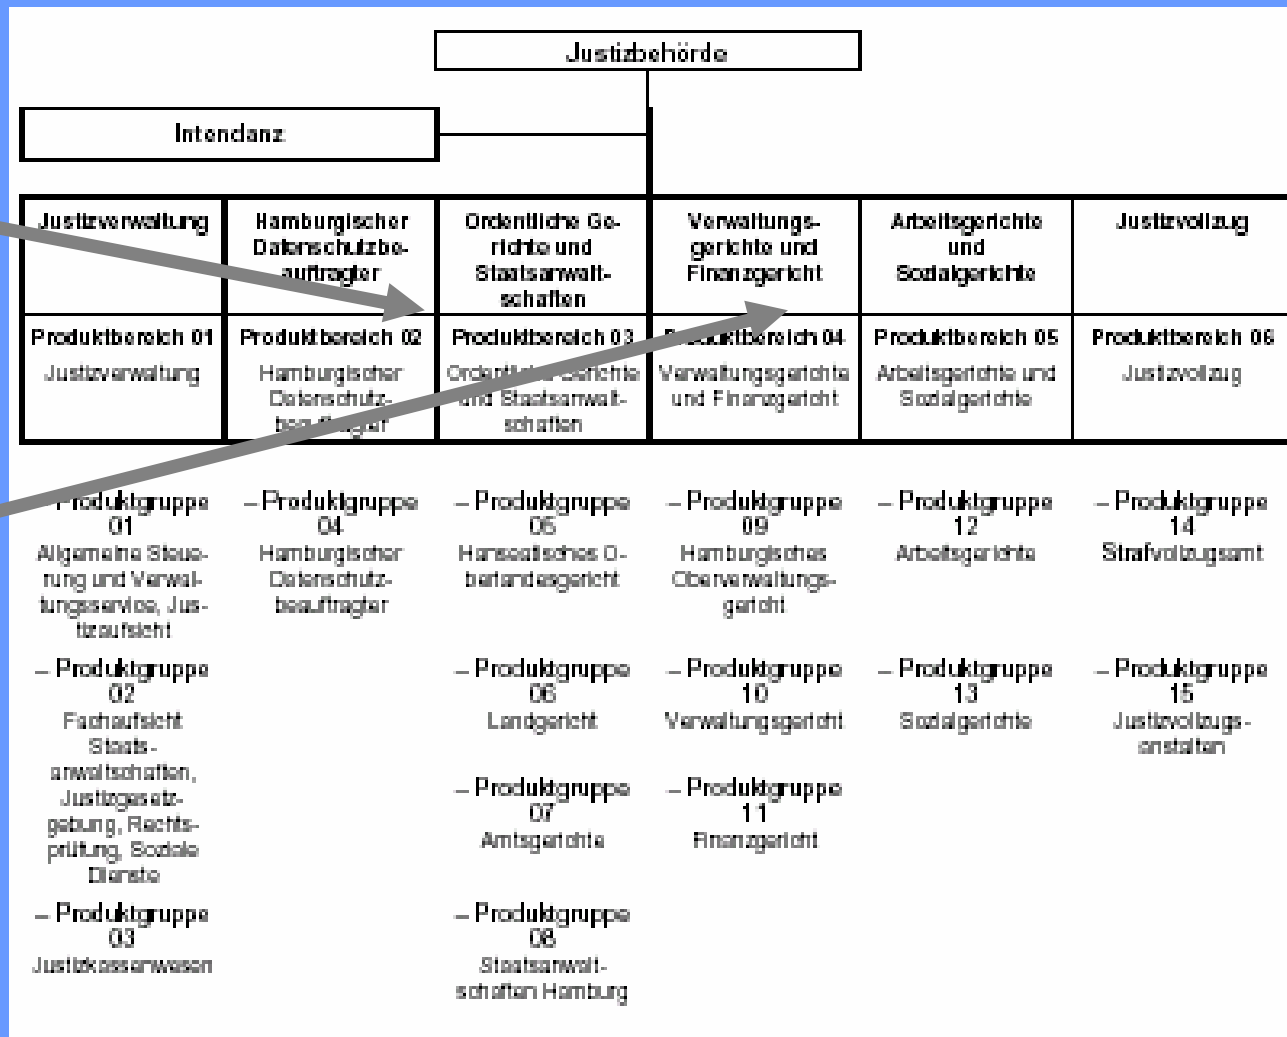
Justizbehörde

Intendanz

| Justizverwaltung | Hamburgischer Datenschutzbeauftragter | Ordentliche Gerichte und Staatsanwaltschaften | Verwaltungsgerichte und Finanzgericht | Arbeitsgerichte und Sozialgerichte | Justizvollzug |
|---|---|---|---|---|---|
| Produktbereich 01 Justizverwaltung | Produktbereich 02 Hamburgischer Datenschutzbeauftragter | Produktbereich 03 Ordentliche Gerichte und Staatsanwaltschaften | Produktbereich 04 Verwaltungsgerichte und Finanzgericht | Produktbereich 05 Arbeitsgerichte und Sozialgerichte | Produktbereich 06 Justizvollzug |

– Produktgruppe 01
Allgemeine Steuerung und Verwaltungsservice, Justizaufsicht

– Produktgruppe 02
Fachaufsicht Staatsanwaltschaften, Justizgesetzgebung, Rechtsprüfung, Soziale Dienste

– Produktgruppe 03
Justizkassenwesen

– Produktgruppe 04
Hamburgischer Datenschutzbeauftragter

– Produktgruppe 05
Hanseatisches Oberlandesgericht

– Produktgruppe 06
Landgericht

– Produktgruppe 07
Amtsgerichte

– Produktgruppe 08
Staatsanwaltschaften Hamburg

– Produktgruppe 09
Hamburgisches Oberverwaltungsgericht

– Produktgruppe 10
Verwaltungsgericht

– Produktgruppe 11
Finanzgericht

– Produktgruppe 12
Arbeitsgerichte

– Produktgruppe 13
Sozialgerichte

– Produktgruppe 14
Strafvollzugsamt

– Produktgruppe 15
Justizvollzugsanstalten